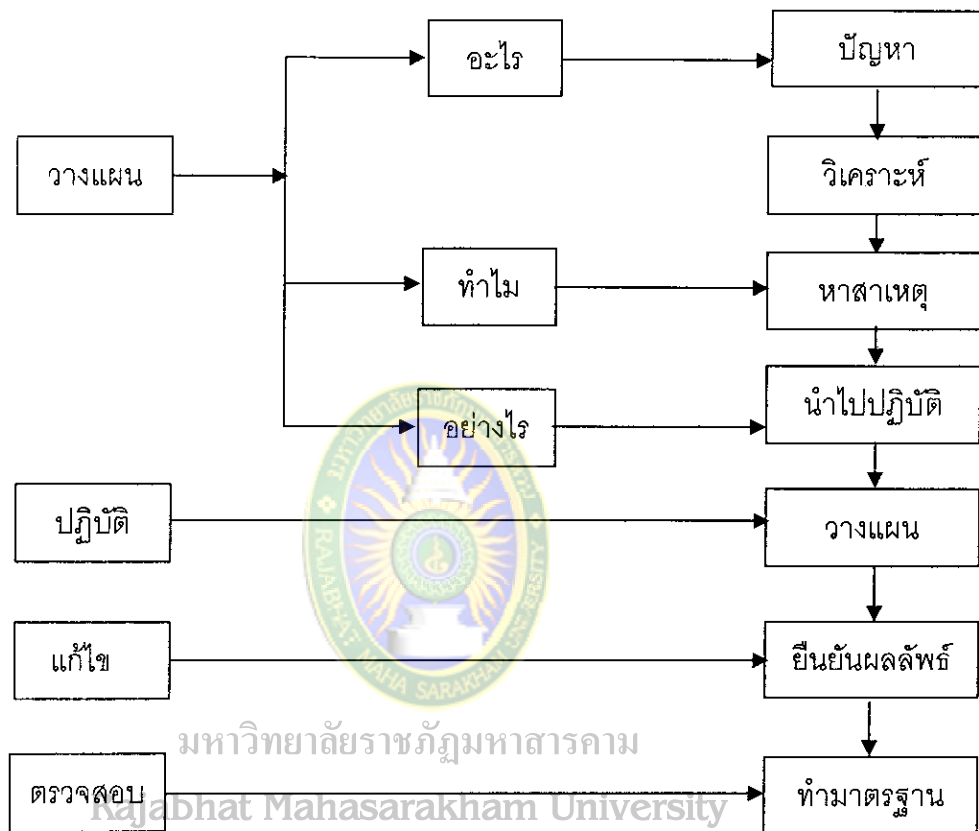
อะไร

ปัญหา

วางแผน

วิเคราะห์

ทำไม

หาสาเหตุ

อย่างไร

นำไปปฏิบัติ

ปฏิบัติ

วางแผน

แก้ไข

ยืนยันผลลัพธ์

มหาวิทยาลัยราชภัฏมหาสารคาม

ตรวจสอบ

Rajabhat Mahasarakham University

ทำมาตรฐาน

RAJABHAT MAHA SARAKHAM UNIVERSITY